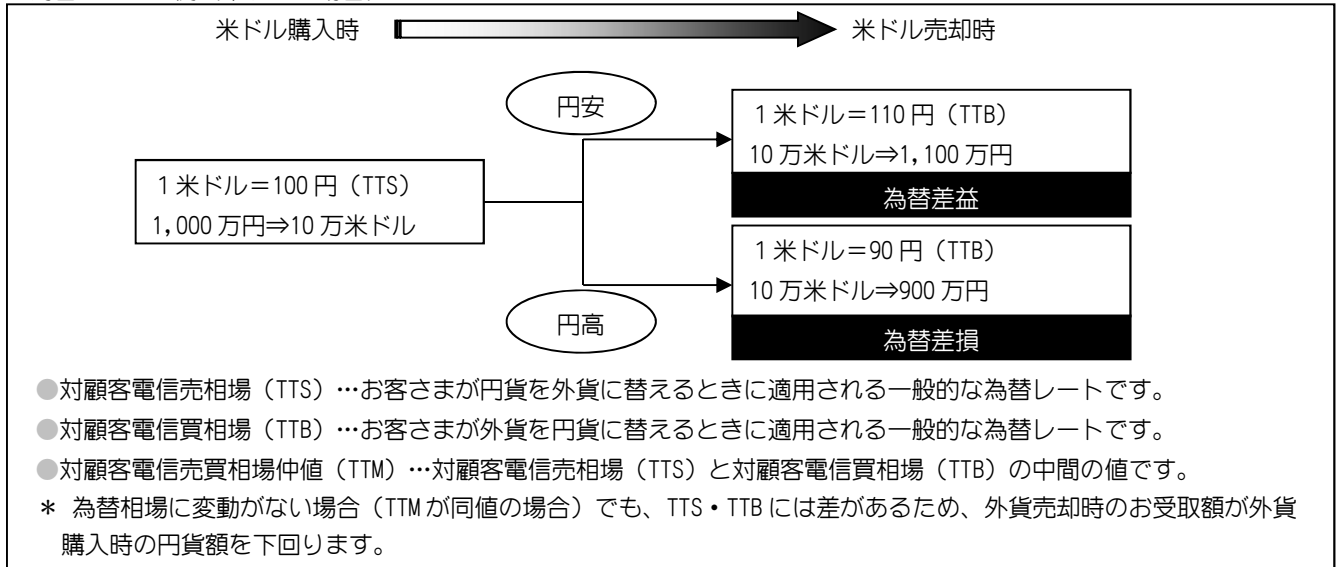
米ドル購入時 米ドル売却時

円安

１米ドル＝110 円（TTB）
10 万米ドル⇒1,100 万円
為替差益

１米ドル＝100 円（TTS）
1,000 万円⇒10 万米ドル

１米ドル＝90 円（TTB）
10 万米ドル⇒900 万円

円高

為替差損

●対顧客電信売相場（TTS）…お客さまが円貨を外貨に替えるときに適用される一般的な為替レートです。
●対顧客電信買相場（TTB）…お客さまが外貨を円貨に替えるときに適用される一般的な為替レートです。
●対顧客電信売買相場仲値（TTM）…対顧客電信売相場（TTS）と対顧客電信買相場（TTB）の中間の値です。
＊ 為替相場に変動がない場合（TTM が同値の場合）でも、TTS・TTB には差があるため、外貨売却時のお受取額が外貨購入時の円貨額を下回ります。